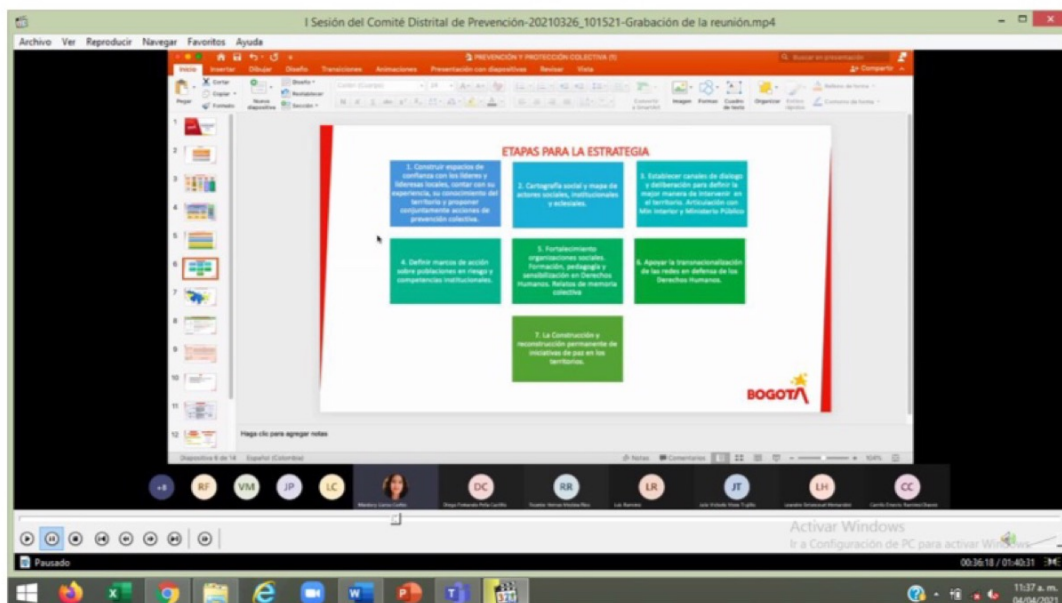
I Sesión del Comité Distrital de Prevención-20210326_101521-Grabación de la reunión.mp4

Archivo Ver Reproducir Navegar Favoritos Ayuda

PREVENCIÓN Y PROTECCIÓN COLECTIVA

Inicio Insertar Dibujar Diseño Transiciones Animaciones Presentación con diapositivas Revisar Vista

Compartir

ETAPAS PARA LA ESTRATEGIA

1. Construir espacios de confianza con los líderes y lideresas locales, contar con su experiencia, su conocimiento del territorio y proponer conjuntamente acciones de prevención colectiva.

2. Cartografía social y mapa de actores sociales, institucionales y eclesiales.

3. Establecer canales de diálogo y deliberación para definir la mejor manera de intervenir en el territorio. Articulación con Min Interior y Ministerio Público

4. Definir marcos de acción sobre poblaciones en riesgo y competencias institucionales.

5. Fortalecimiento organizaciones sociales. Formación, pedagogía y sensibilización en Derechos Humanos. Relatos de memoria colectiva

6. Apoyar la transnacionalización de las redes en defensa de los Derechos Humanos.

7. La Construcción y reconstrucción permanente de iniciativas de paz en los territorios.

BOGOTÁ

Haga clic para agregar notas

Diapositiva 6 de 14 Español (Colombia)

Notas Comentarios 104%

+8 RF VM JP LC DC RR LR JT LH CC

Activar Windows
Ir a Configuración de PC para activar Windows.

Pausado

00:36:18 / 01:40:31

11:37 a. m.
04/04/2021